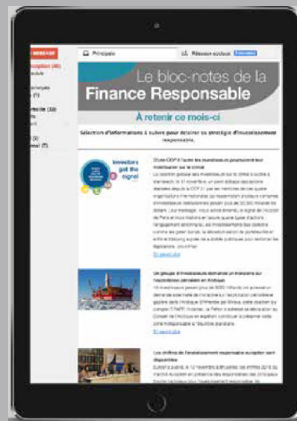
Principale

Réseaux sociaux

Le bloc-notes de la
Finance Responsable

À retenir ce mois-ci

Sélection d'informations à suivre pour décider sa stratégie d'investissement responsable.

Investors get the signal

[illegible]

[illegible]

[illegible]

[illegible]